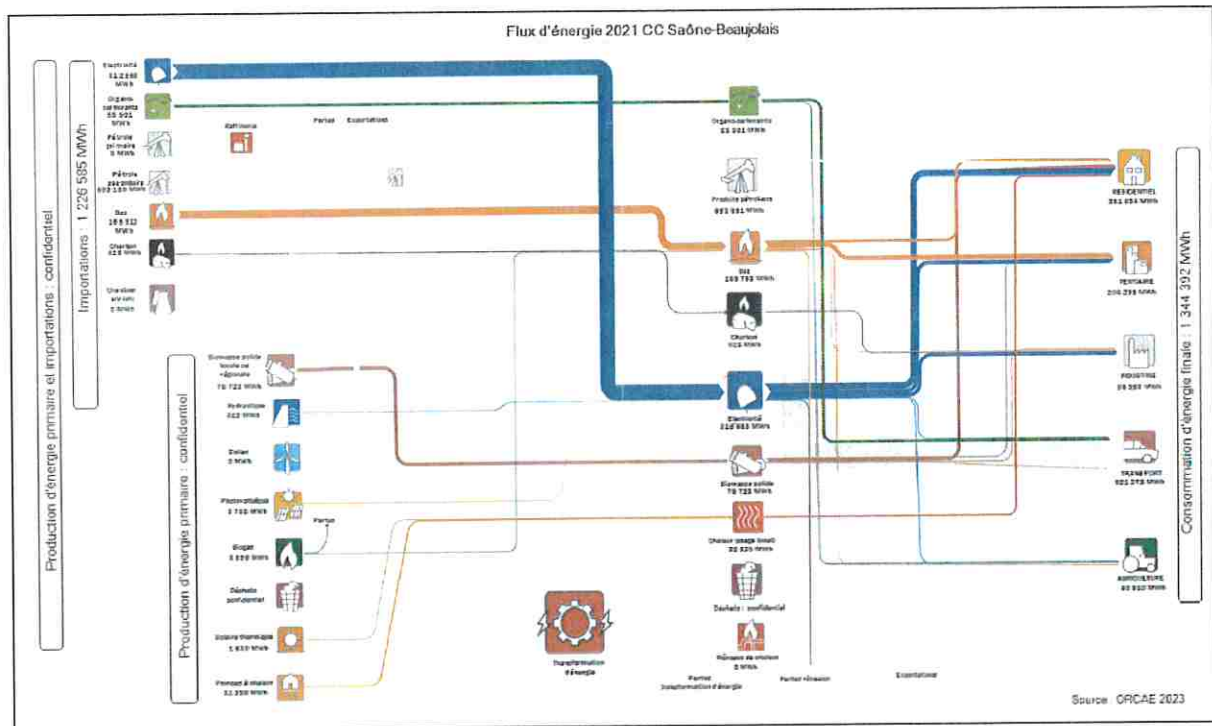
Flux d'énergie 2021 CC Saône-Beaujolais

Production d'énergie primaire et importations : confidentiel

Importations : 1 226 585 MWh

Electricité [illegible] MWh

Organo-carburants 55 501 MWh

Pétrole primaire 0 MWh

Pétrole raffiné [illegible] MWh

Gaz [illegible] MWh

Charbon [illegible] MWh

Chaleur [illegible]

Raffinerie

Pertes

Exportations

Production d'énergie primaire : confidentiel

Biomasse solide locale ou régionale 78 722 MWh

Hydraulique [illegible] MWh

Eolien 0 MWh

Photovoltaïque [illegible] MWh

Biogaz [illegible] MWh

Déchets confidentiel

Solaire thermique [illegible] MWh

Pompes à chaleur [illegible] MWh

Pertes

Organo-carburants 55 501 MWh

Produits pétroliers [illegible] MWh

Gaz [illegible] MWh

Charbon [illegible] MWh

Electricité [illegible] MWh

Biomasse solide 78 722 MWh

Chaleur usage local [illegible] MWh

Déchets : confidentiel

Pompes à chaleur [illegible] MWh

Transformation d'énergie

Pertes Transformation d'énergie

Pertes réseau

Exportations

RESIDENTIEL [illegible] MWh

TERTIAIRE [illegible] MWh

INDUSTRIE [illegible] MWh

TRANSPORT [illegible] MWh

AGRICULTURE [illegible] MWh

Consommation d'énergie finale : 1 344 392 MWh

Source : ORCAE 2023